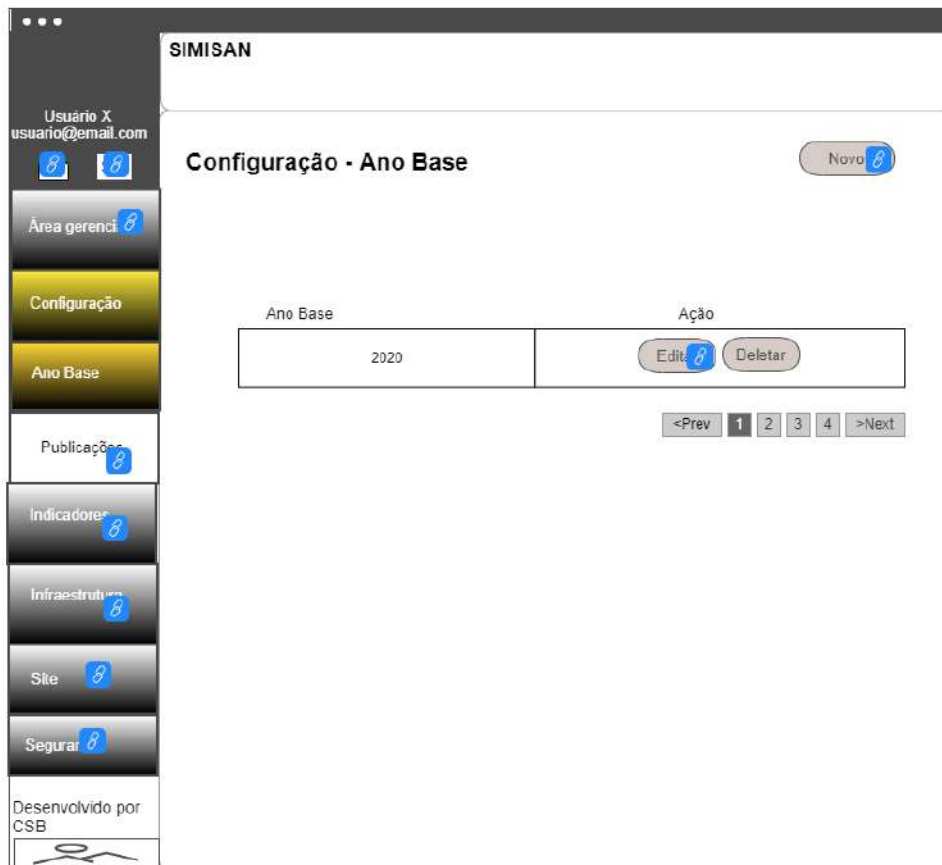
SIMISAN

Usuário X
usuario@email.com

Área gerenci

Configuração

Ano Base

Publicaçõ

Indicadore

Infraestrutu

Site

Segura

Desenvolvido por CSB

Configuração - Ano Base

Novo

| Ano Base | Ação |
|---|---|
| 2020 | Edit Deletar |

<Prev 1 2 3 4 >Next